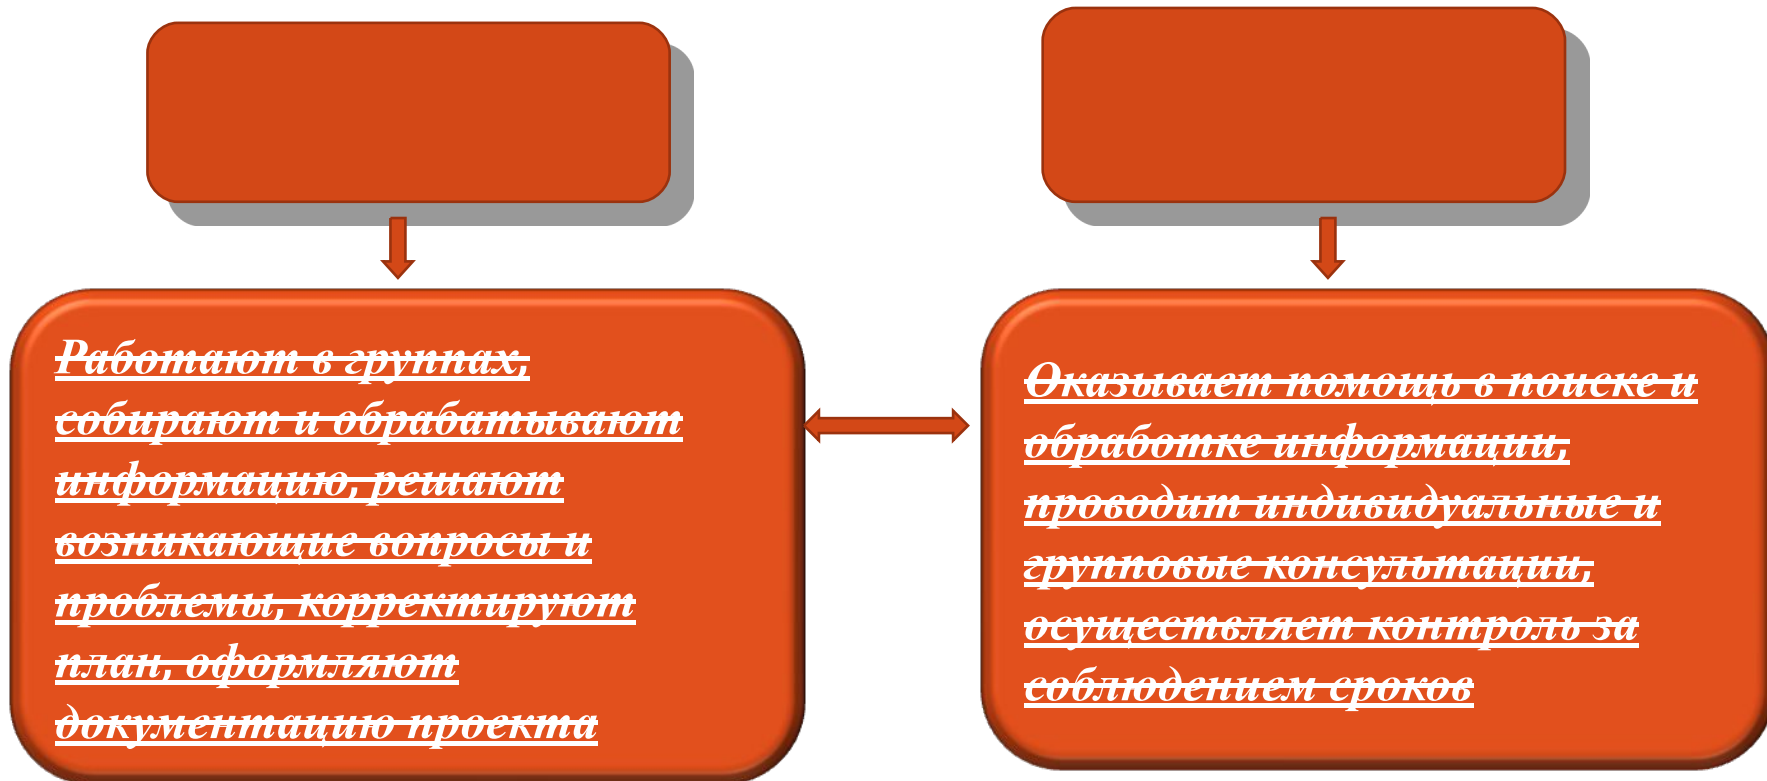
Работают в группах, собирают и обрабатывают информацию, решают возникающие вопросы и проблемы, корректируют план, оформляют документацию проекта

Оказывает помощь в поиске и обработке информации, проводит индивидуальные и групповые консультации, осуществляет контроль за соблюдением сроков